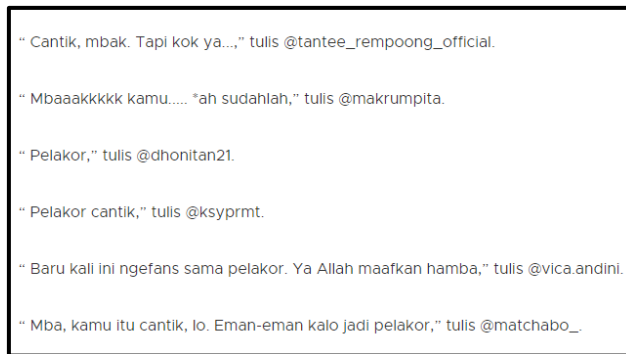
“ Cantik, mbak. Tapi kok ya...,” tulis @tantee_rempoong_official.

“ Mbaaakkkkk kamu..... *ah sudahlah,” tulis @makrumpita.

“ Pelakor,” tulis @dhonitan21.

“ Pelakor cantik,” tulis @ksyprmt.

“ Baru kali ini ngefans sama pelakor. Ya Allah maafkan hamba,” tulis @vica.andini.

“ Mba, kamu itu cantik, lo. Eman-eman kalo jadi pelakor,” tulis @matchabo_.